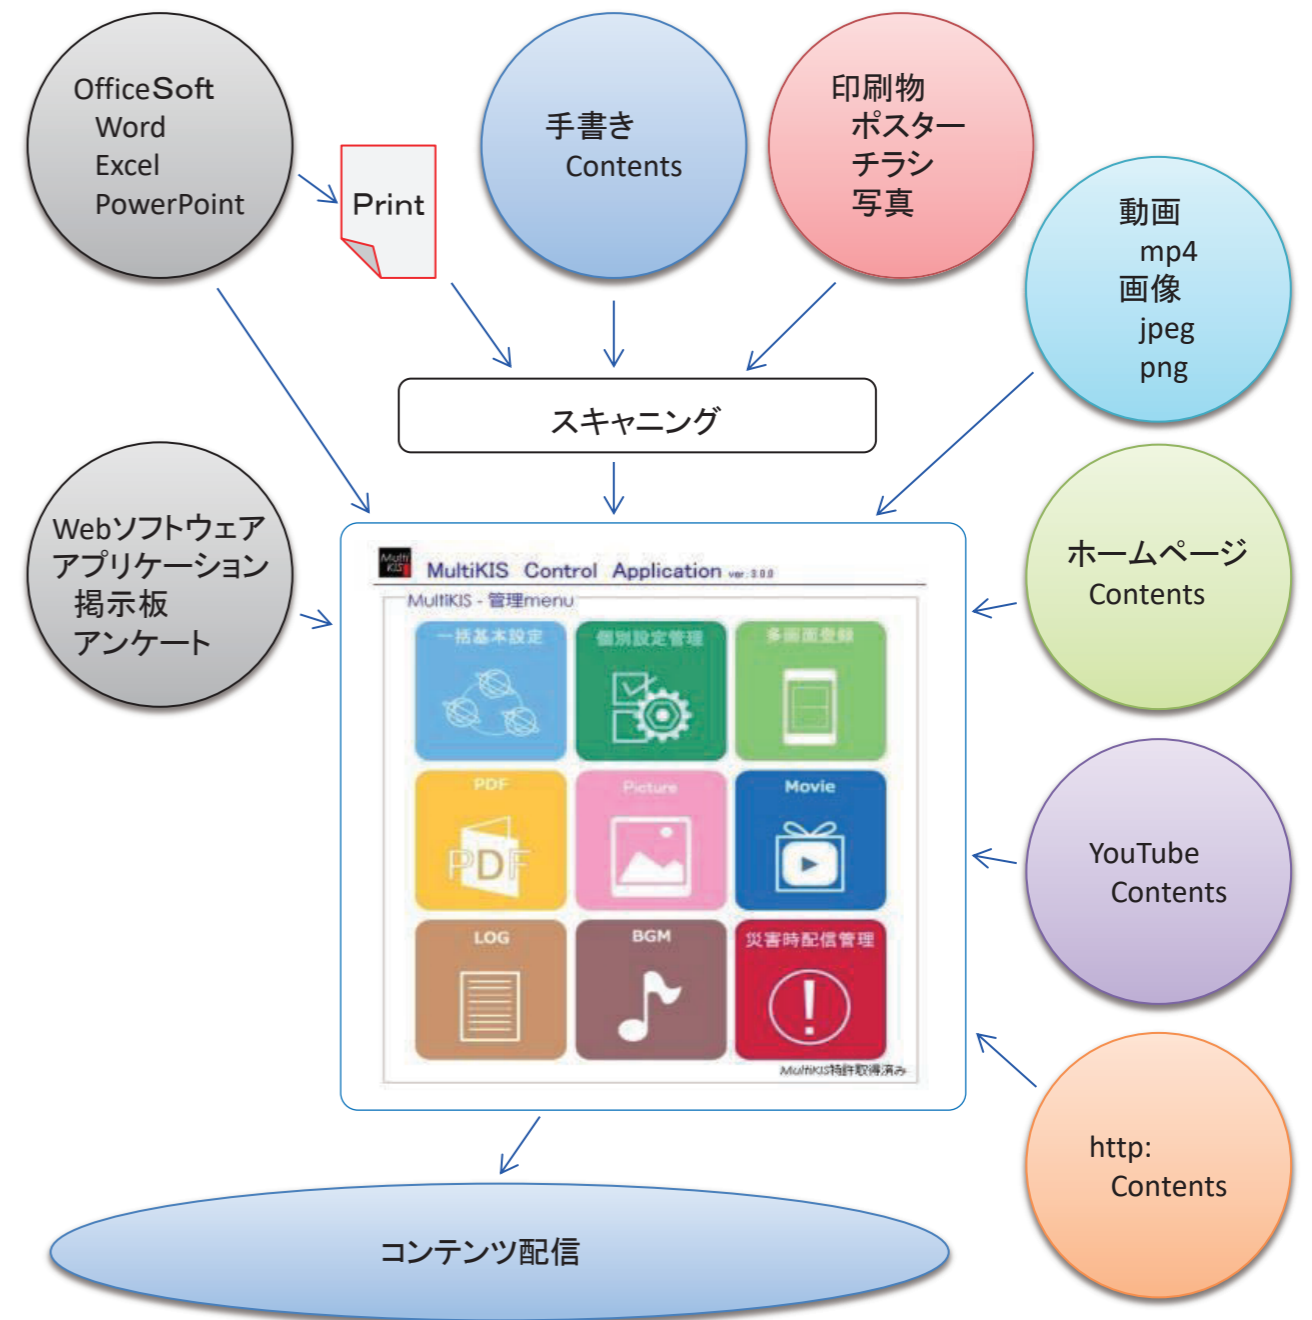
OfficeSoft
Word
Excel
PowerPoint

Print

手書き
Contents

印刷物
ポスター
チラシ
写真

動画
mp4
画像
jpeg
png

スキャニング

Webソフトウェア
アプリケーション
掲示板
アンケート

MultiKIS

MultiKIS Control Application ver.3.0.0

MultiKIS - 管理menu

一括基本設定

個別設定管理

多画面登録

PDF

PDF

Picture

Movie

LOG

BGM

災害時配信管理

MultiKIS特許取得済み

ホームページ
Contents

YouTube
Contents

http:
Contents

コンテンツ配信